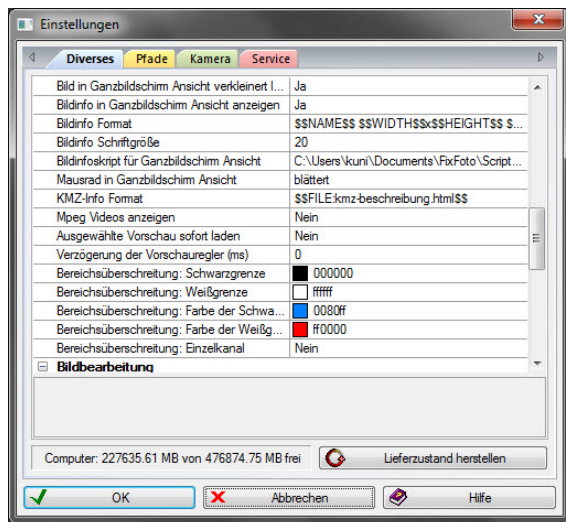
Einstellungen

Diverses | Pfade | Kamera | Service

| | |
|---|---|
| Bild in Ganzbildschirm Ansicht verkleinert I... | Ja |
| Bildinfo in Ganzbildschirm Ansicht anzeigen | Ja |
| Bildinfo Format | \$\$NAME\$\$ \$\$WIDTH\$\$x\$\$HEIGHT\$\$ \$... |
| Bildinfo Schriftgröße | 20 |
| Bildinfoskript für Ganzbildschirm Ansicht | C:\Users\kuni\Documents\FixFoto\Script... |
| Mausrad in Ganzbildschirm Ansicht | blättert |
| KMZ-Info Format | \$\$FILE:kmz-beschreibung.html\$\$ |
| Mpeg Videos anzeigen | Nein |
| Ausgewählte Vorschau sofort laden | Nein |
| Verzögerung der Vorschauregler (ms) | 0 |
| Bereichsüberschreitung: Schwarzgrenze | 000000 |
| Bereichsüberschreitung: Weißgrenze | ffffff |
| Bereichsüberschreitung: Farbe der Schwa... | 0080ff |
| Bereichsüberschreitung: Farbe der Weißg... | ff0000 |
| Bereichsüberschreitung: Einzelkanal | Nein |

Bildbearbeitung

Computer: 227635.61 MB von 476874.75 MB frei

Lieferzustand herstellen

OK | Abbrechen | Hilfe